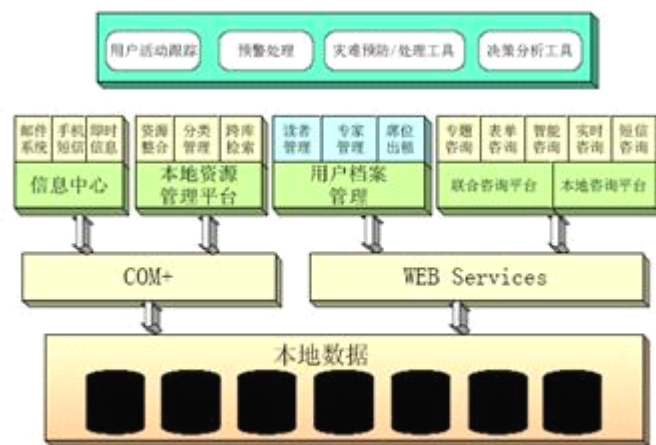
用户活动跟踪
预警处理
灾难预防/处理工具
决策分析工具

邮件系统
手机短信
即时信息
信息中心

资源整合
分类管理
跨库检索
本地资源管理平台

读者管理
专家管理
席位出租
用户档案管理

专题咨询
表单咨询
智能咨询
联合咨询平台

实时咨询
短信咨询
本地咨询平台

COM+

WEB Services

本地数据